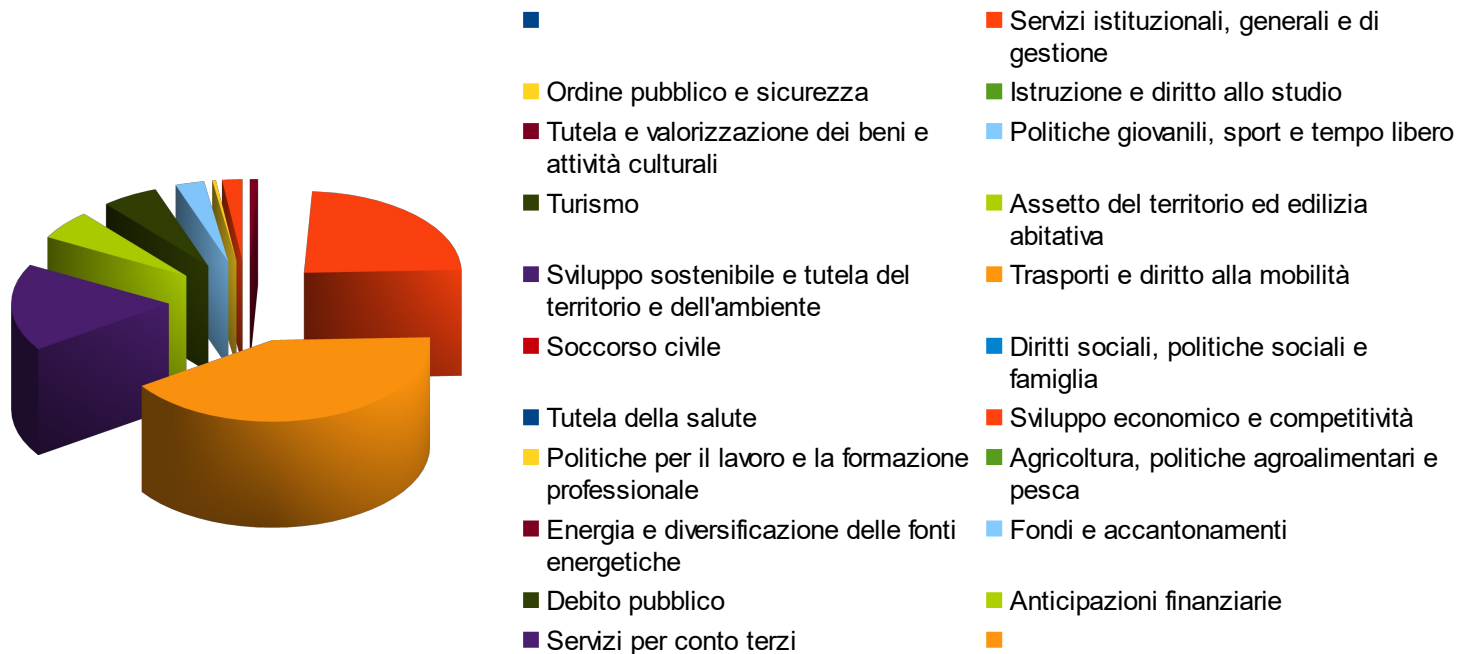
Servizi istituzionali, generali e di gestione

Ordine pubblico e sicurezza

Istruzione e diritto allo studio

Tutela e valorizzazione dei beni e attività culturali

Politiche giovanili, sport e tempo libero

Turismo

Assetto del territorio ed edilizia abitativa

Sviluppo sostenibile e tutela del territorio e dell'ambiente

Trasporti e diritto alla mobilità

Soccorso civile

Diritti sociali, politiche sociali e famiglia

Tutela della salute

Sviluppo economico e competitività

Politiche per il lavoro e la formazione professionale

Agricoltura, politiche agroalimentari e pesca

Energia e diversificazione delle fonti energetiche

Fondi e accantonamenti

Debito pubblico

Anticipazioni finanziarie

Servizi per conto terzi